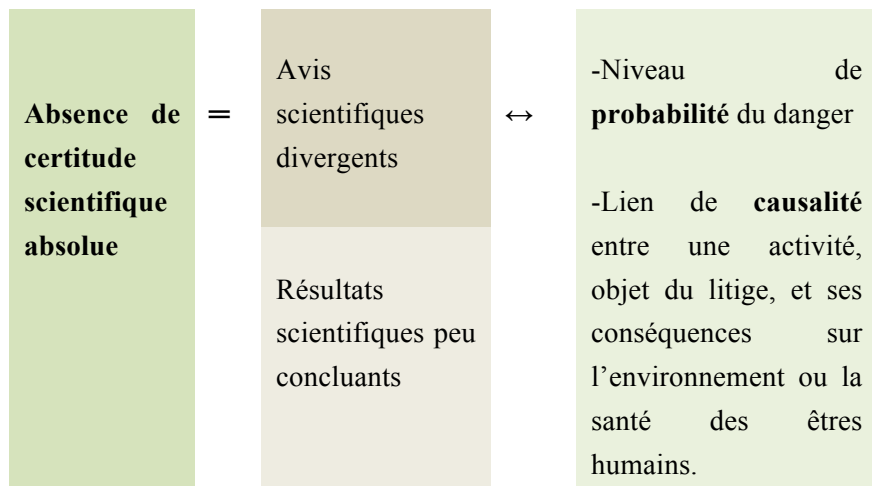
Absence de certitude scientifique absolue

=

Avis scientifiques divergents

Résultats scientifiques peu concluants

↔

-Niveau de probabilité du danger

-Lien de causalité entre une activité, objet du litige, et ses conséquences sur l'environnement ou la santé des êtres humains.